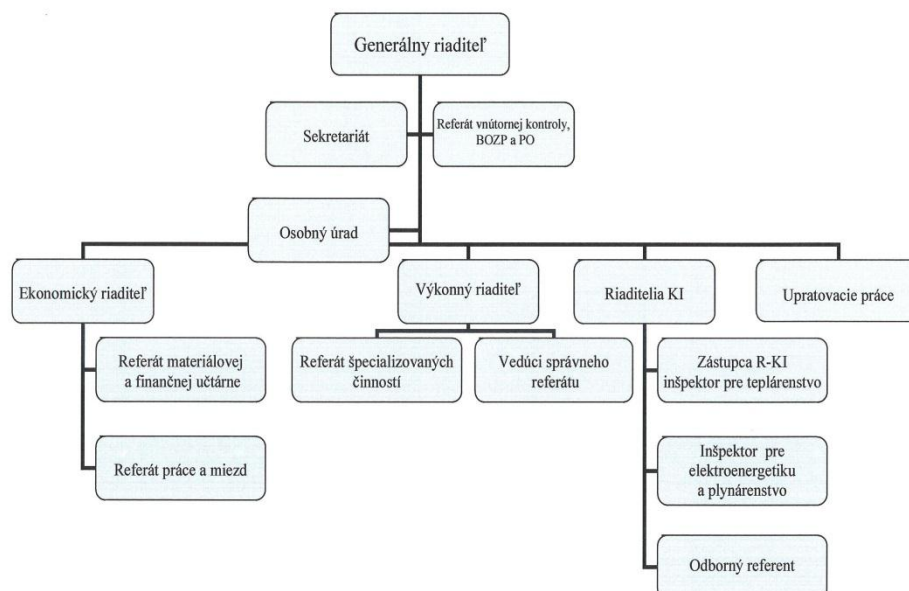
Generálny riaditeľ

Sekretariát

Referát vnútornej kontroly, BOZP a PO

Osobný úrad

Ekonomický riaditeľ

Výkonný riaditeľ

Riaditelia KI

Upratovacie práce

Referát materiálovej a finančnej účtárne

Referát práce a miezd

Referát špecializovaných činností

Vedúci správneho referátu

Zástupca R-KI inšpektor pre teplárenstvo

Inšpektor pre elektroenergetiku a plynárenstvo

Odborný referent